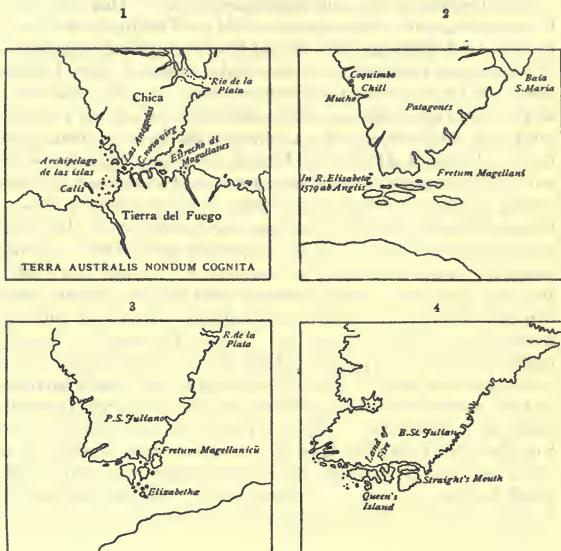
1

Rio de la Plata

Chica

Las Auaguies

Canoa viag

Estrecho di Magellanes

Archipelago de las islas

Calis

Tierra del Fuego

TERRA AUSTRALIS NONDUM COGNITA

2

Coquimbo

Chili

Mucho

Patagones

Baia S.Maria

In R.Elizabetæ 1579 ab Anglis

Fretum Magellani

3

R.de la Plata

P.S.Julianc

Fretum Magellanicū

Elizabethæ

4

B.St.Julian

Land of Fire

Straight's Mouth

Queen's Island